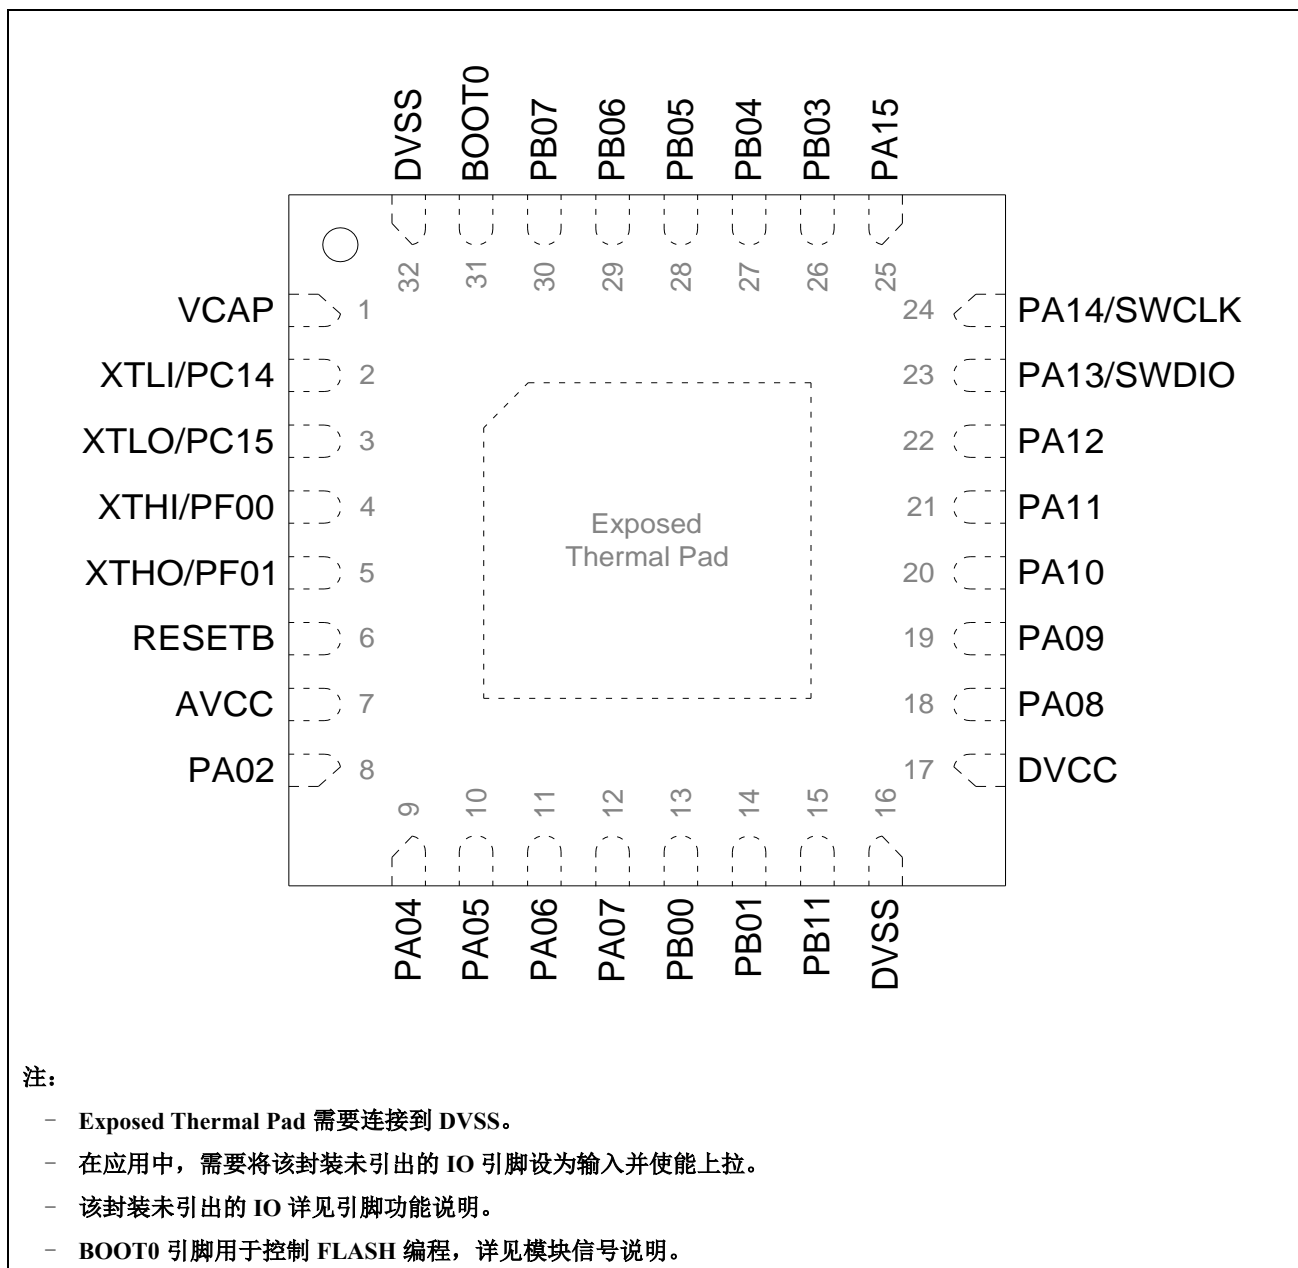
DVSS BOOT0 PB07 PB06 PB05 PB04 PB03 PA15

32 31 30 29 28 27 26 25

VCAP 1
XTLI/PC14 2
XTLO/PC15 3
XTHI/PF00 4
XTHO/PF01 5
RESETB 6
AVCC 7
PA02 8

24 PA14/SWCLK
23 PA13/SWDIO
22 PA12
21 PA11
20 PA10
19 PA09
18 PA08
17 DVCC

Exposed Thermal Pad

9 10 11 12 13 14 15 16

PA04 PA05 PA06 PA07 PB00 PB01 PB11 DVSS

注：

- Exposed Thermal Pad 需要连接到 DVSS。
- 在应用中，需要将该封装未引出的 IO 引脚设为输入并使能上拉。
- 该封装未引出的 IO 详见引脚功能说明。
- BOOT0 引脚用于控制 FLASH 编程，详见模块信号说明。